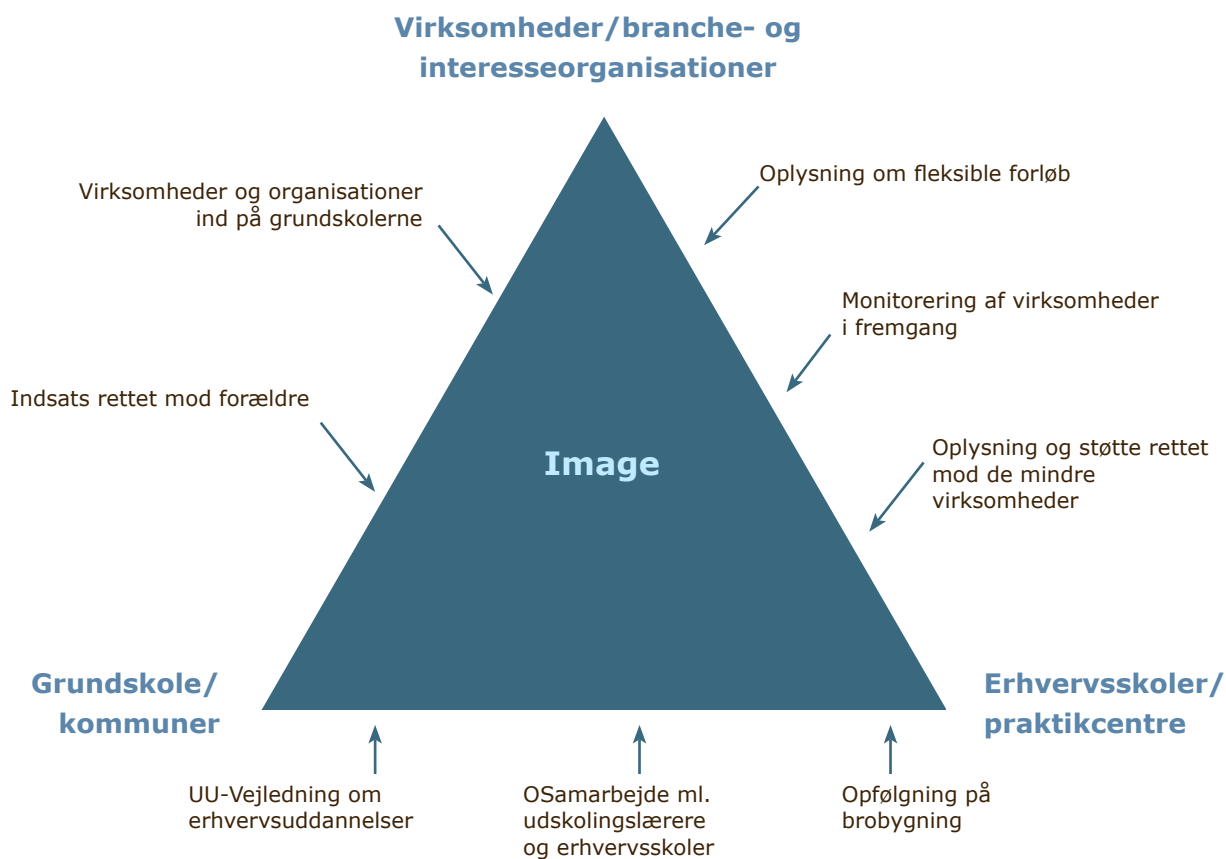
Virksomheder/branche- og interesseorganisationer

Virksomheder og organisationer ind på grundskolerne

Oplysning om fleksible forløb

Monitorering af virksomheder i fremgang

Indsats rettet mod forældre

Image

Oplysning og støtte rettet mod de mindre virksomheder

Grundskole/ kommuner

Erhvervsskoler/ praktikcentre

UU-Vejledning om erhvervsuddannelser

OSamarbejde ml. udskolingslærere og erhvervsskoler

Opfølgning på brobygning